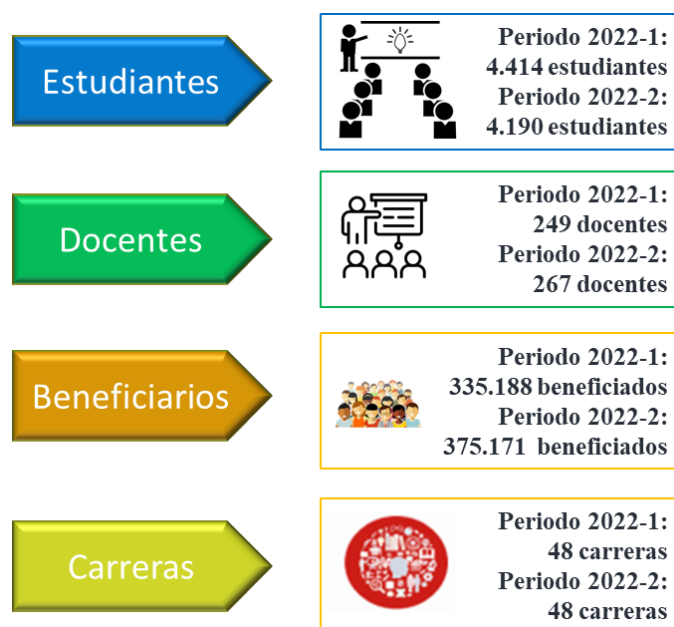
Estudiantes

Periodo 2022-1: 4.414 estudiantes
Periodo 2022-2: 4.190 estudiantes

Docentes

Periodo 2022-1: 249 docentes
Periodo 2022-2: 267 docentes

Beneficiarios

Periodo 2022-1: 335.188 beneficiados
Periodo 2022-2: 375.171 beneficiados

Carreras

Periodo 2022-1: 48 carreras
Periodo 2022-2: 48 carreras